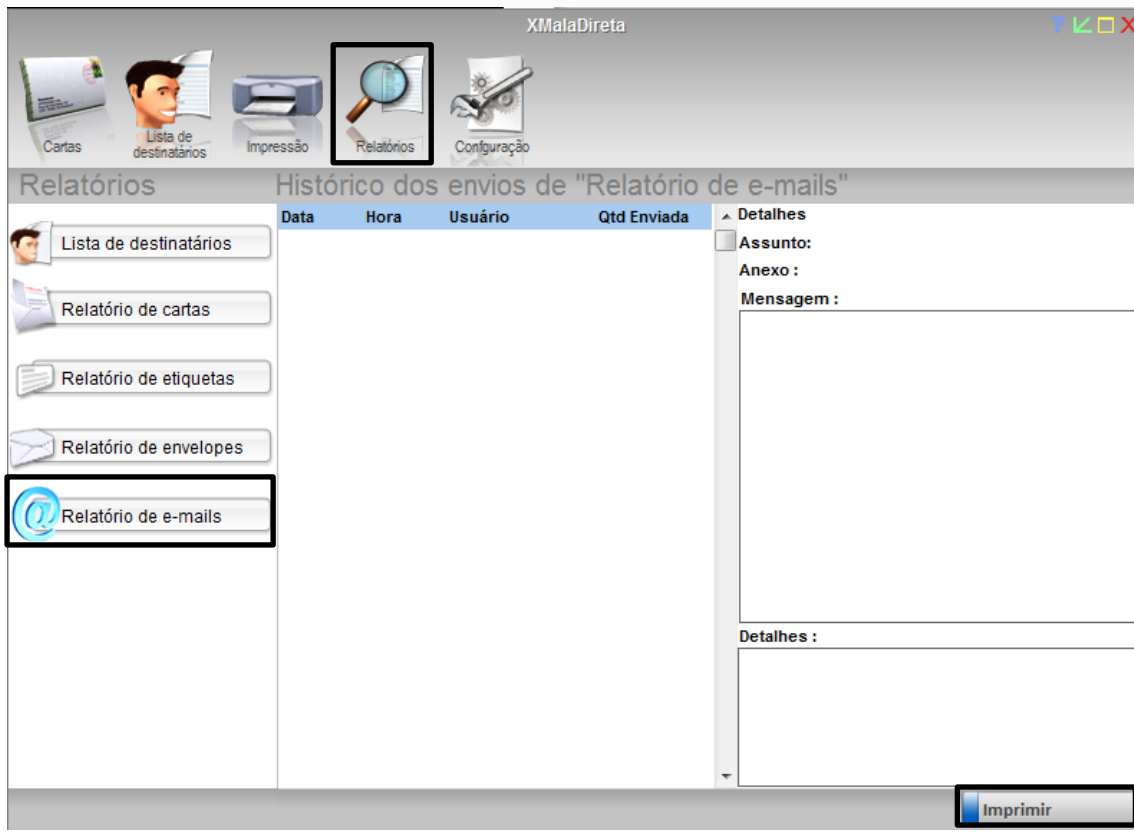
XMalaDireta

? ✓ □ X

Cartas

Lista de destinatários

Impressão

Relatórios

Configuração

Relatórios

Histórico dos envios de "Relatório de e-mails"

Lista de destinatários

Relatório de cartas

Relatório de etiquetas

Relatório de envelopes

Relatório de e-mails

| Data | Hora | Usuário | Qtd Enviada |
|---|---|---|---|

Detalhes

Assunto:

Anexo :

Mensagem :

Detalhes :

Imprimir